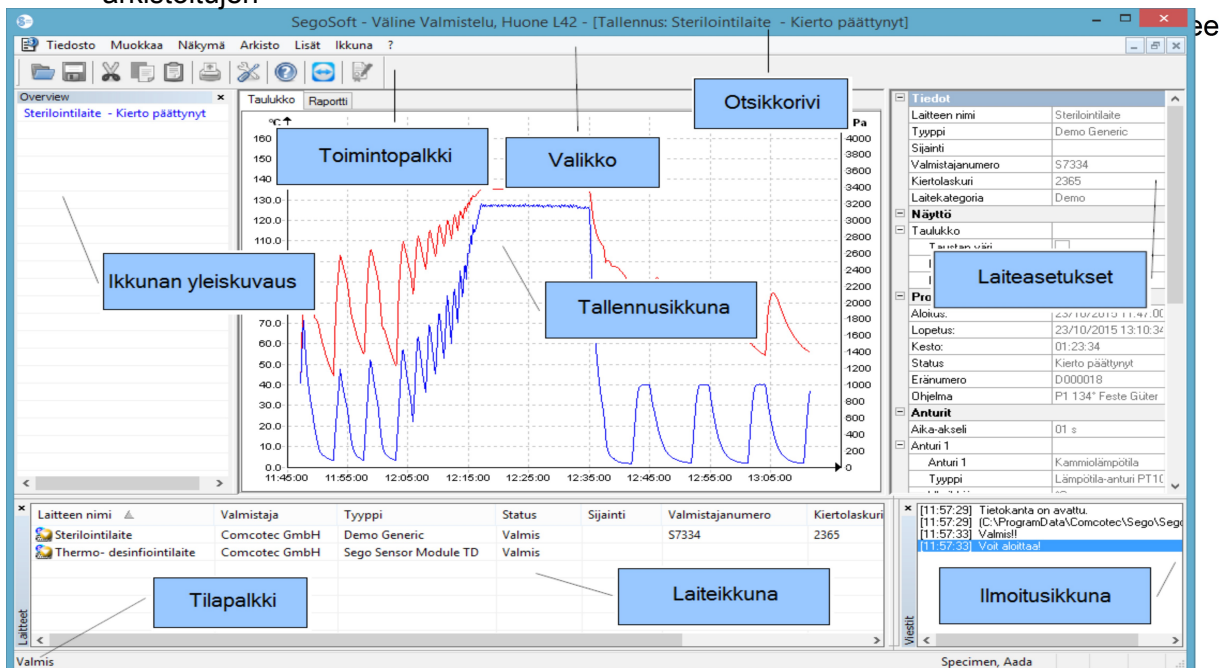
arkistoitajen

SegoSoft - Väline Valmistelu, Huone L42 - [Tallennus: Sterilointilaite - Kierto päättynyt]

ee

Tiedosto Muokkaa Näkymä Arkisto Lisät Ikkuna ?

Overview
Sterilointilaite - Kierto päättynyt

Taulukko Raportti

Otsikkorivi

Toimintopalkki

Valikko

Ikkunan yleiskuvaus

Tallennusikkuna

Laiteasetukset

°C
160
150
140
130.0
120.0
110.0
70.0
60.0
50.0
40.0
30.0
20.0
10.0
0.0

Pa
4000
3800
3600
3400
3200
3000
2800
2600
2400
2200
2000
1800
1600
1400
1200
1000
800
600
400
200
0

11:45:00 11:55:00 12:05:00 12:15:00 12:25:00 12:35:00 12:45:00 12:55:00 13:05:00

| Tiedot | |
|---|---|
| Laitteen nimi | Sterilointilaite |
| Tyyppi | Demo Generic |
| Sijainti | |
| Valmistajanumero | S7334 |
| Kiertolaskuri | 2365 |
| Laitekategoria | Demo |
| Näyttö | |
| Taulukko | |
| Taustan väri | |
| Pro | |
| Aloitus: | 23/10/2015 11:47:00 |
| Lopetus: | 23/10/2015 13:10:34 |
| Kesto: | 01:23:34 |
| Status | Kierto päättynyt |
| Eränumero | D000018 |
| Ohjelma | P1 134° Feste Güter |
| Anturit | |
| Aika-akseli | 01 s |
| Anturi 1 | |
| Anturi 1 | Kammiolämpötila |
| Tyyppi | Lämpötila-anturi PT10 |

| Laitteen nimi | Valmistaja | Tyyppi | Status | Sijainti | Valmistajanumero | Kiertolaskuri |
|---|---|---|---|---|---|---|
| Sterilointilaite | Comcotec GmbH | Demo Generic | Valmis | | S7334 | 2365 |
| Thermo- desinfiointilaite | Comcotec GmbH | Sego Sensor Module TD | Valmis | | | |

[11:57:29] Tietokanta on avattu.
[11:57:29] (C:\ProgramData\Comcotec\Sego\Sego
[11:57:33] Valmis!!
[11:57:33] Voit aloittaa!

Tilapalkki

Laiteikkuna

Ilmoitusikkuna

Laitteet

Viestit

Valmis

Specimen, Aada